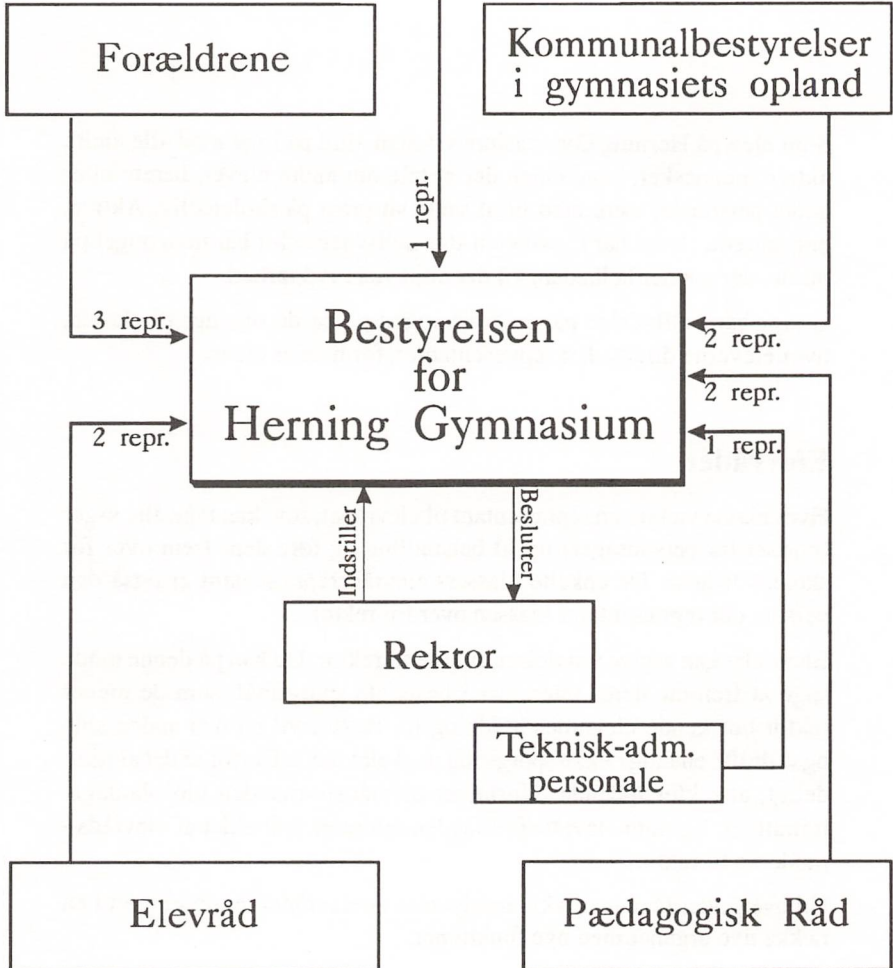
Forældrene

Kommunalbestyrelser i gymnasiets opland

1 repr.

3 repr.

2 repr.

Bestyrelsen for Herning Gymnasium

2 repr.

2 repr.

1 repr.

Indstiller

Beslutter

Rektor

Teknisk-adm. personale

Elevråd

Pædagogisk Råd